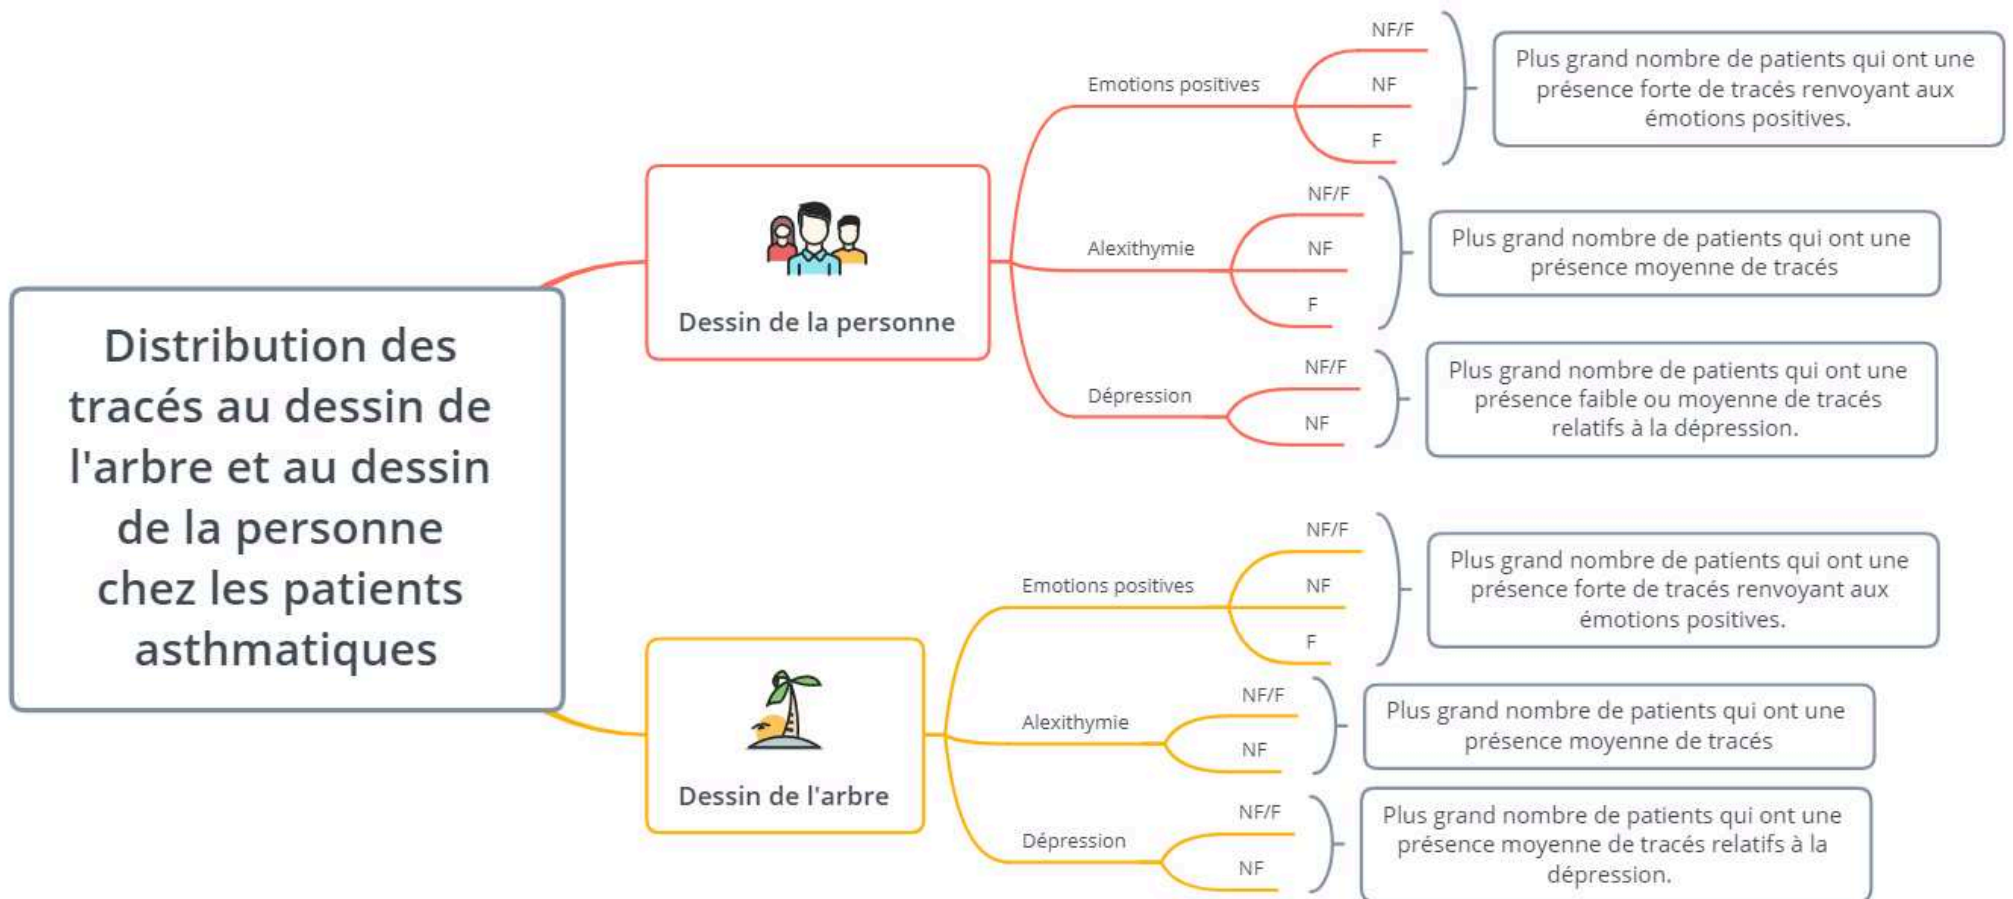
Distribution des tracés au dessin de l'arbre et au dessin de la personne chez les patients asthmatiques

Dessin de la personne

Emotions positives
NF/F
NF
F
Plus grand nombre de patients qui ont une présence forte de tracés renvoyant aux émotions positives.

Alexithymie
NF/F
NF
F
Plus grand nombre de patients qui ont une présence moyenne de tracés

Dépression
NF/F
NF
Plus grand nombre de patients qui ont une présence faible ou moyenne de tracés relatifs à la dépression.

Dessin de l'arbre

Emotions positives
NF/F
NF
F
Plus grand nombre de patients qui ont une présence forte de tracés renvoyant aux émotions positives.

Alexithymie
NF/F
NF
Plus grand nombre de patients qui ont une présence moyenne de tracés

Dépression
NF/F
NF
Plus grand nombre de patients qui ont une présence moyenne de tracés relatifs à la dépression.